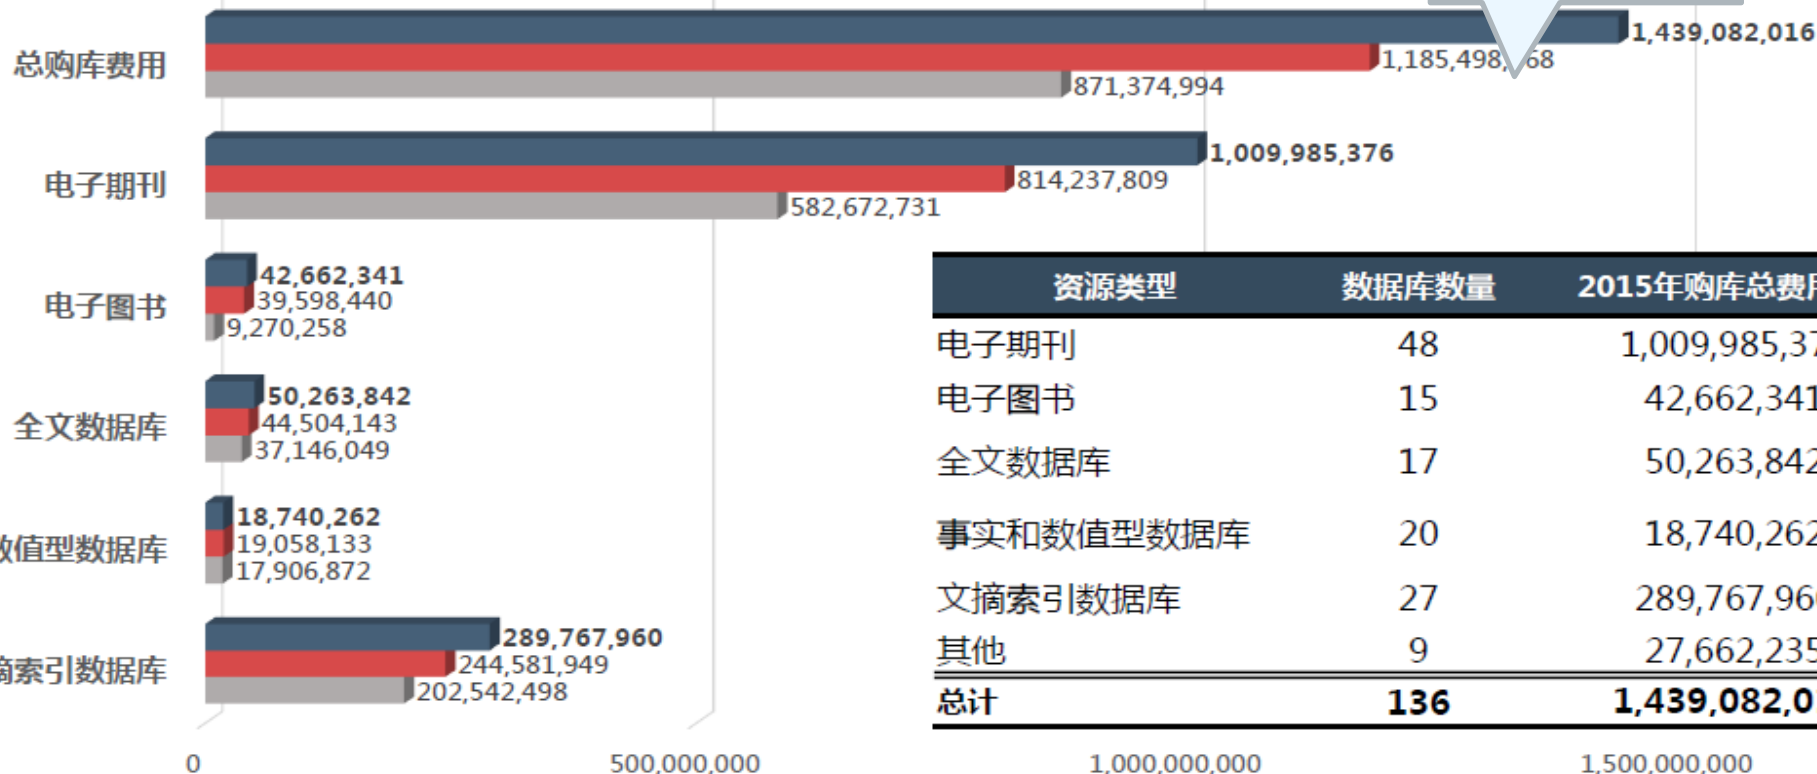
总购库费用
1,439,082,016
1,185,498,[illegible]68
871,374,994

电子期刊
1,009,985,376
814,237,809
582,672,731

电子图书
42,662,341
39,598,440
9,270,258

全文数据库
50,263,842
44,504,143
37,146,049

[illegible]值型数据库
18,740,262
19,058,133
17,906,872

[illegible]摘索引数据库
289,767,960
244,581,949
202,542,498

| 资源类型 | 数据库数量 | 2015年购库总费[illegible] |
|---|---|---|
| 电子期刊 | 48 | 1,009,985,37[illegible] |
| 电子图书 | 15 | 42,662,341 |
| 全文数据库 | 17 | 50,263,84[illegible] |
| 事实和数值型数据库 | 20 | 18,740,26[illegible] |
| 文摘索引数据库 | 27 | 289,767,96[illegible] |
| 其他 | 9 | 27,662,23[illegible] |
| 总计 | 136 | 1,439,082,0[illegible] |

0
500,000,000
1,000,000,000
1,500,000,000